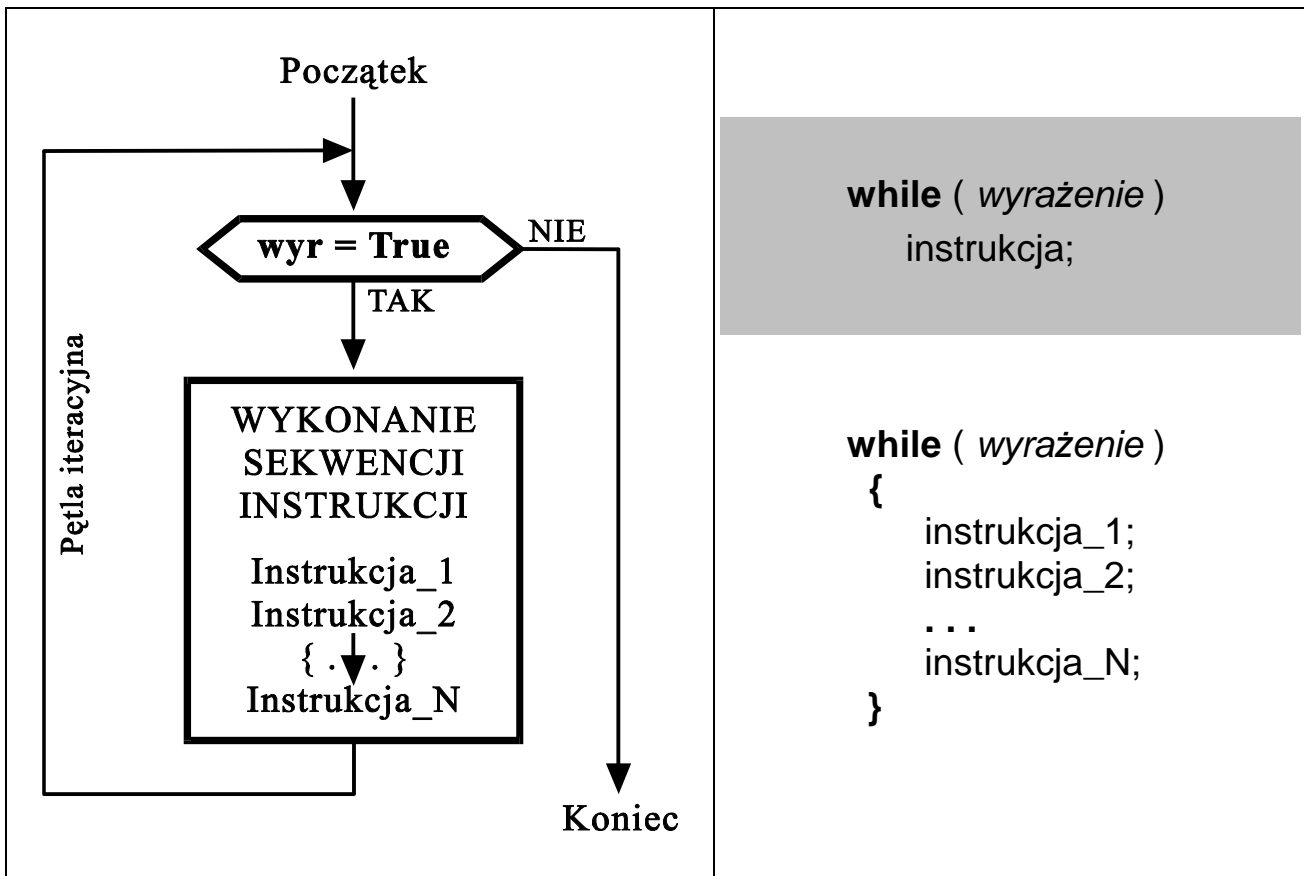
Początek

wyr = True

NIE

TAK

Pętla iteracyjna

WYKONANIE SEKWENCJI INSTRUKCJI

Instrukcja_1
Instrukcja_2
{ . . }
Instrukcja_N

Koniec

**while** ( *wyrażenie* )
instrukcja;

**while** ( *wyrażenie* )
{
instrukcja_1;
instrukcja_2;
. . .
instrukcja_N;
}